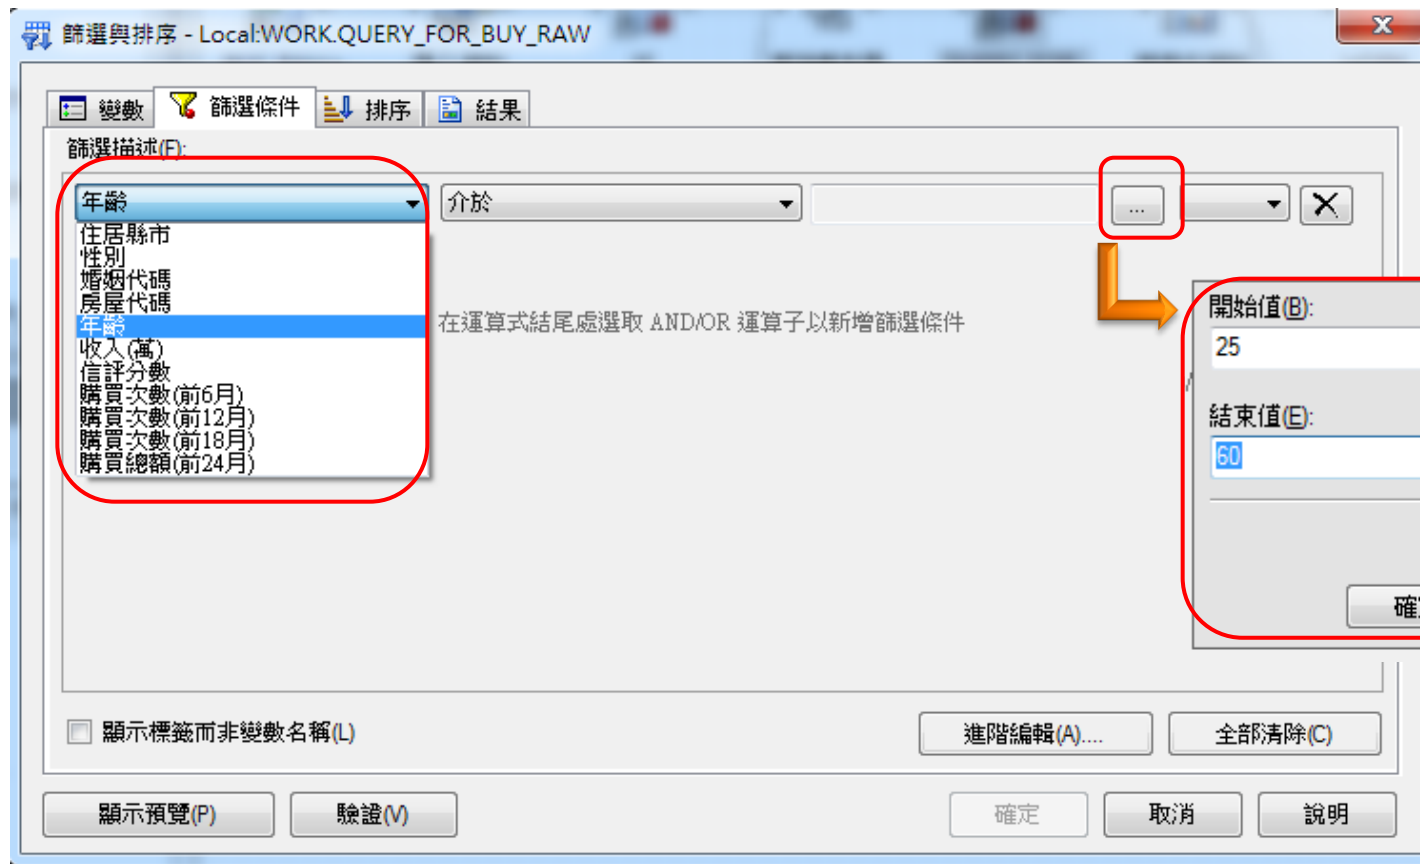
篩選與排序 - Local:WORK.QUERY_FOR_BUY_RAW

變數 篩選條件 排序 結果

篩選描述(F):

年齡
住居縣市
性別
婚姻代碼
房屋代碼
年齡
收入(萬)
信評分數
購買次數(前6月)
購買次數(前12月)
購買次數(前18月)
購買總額(前24月)

介於

...

在運算式結尾處選取 AND/OR 運算子以新增篩選條件

開始值(B):
25
結束值(E):
60
確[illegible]

顯示標籤而非變數名稱(L)

進階編輯(A)....
全部清除(C)

顯示預覽(P)
驗證(V)
確定
取消
說明